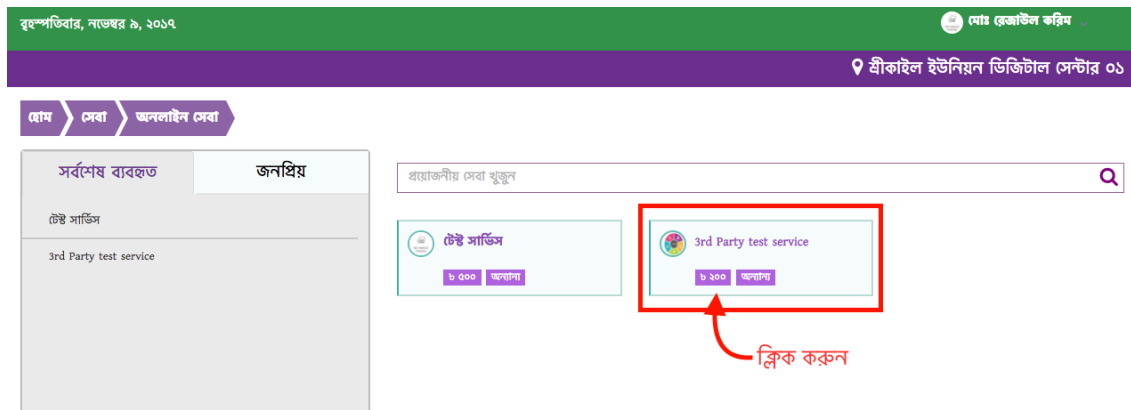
বৃহস্পতিবার, নভেম্বর ৯, ২০১৭

মোঃ রেজাউল করিম

শ্রীকাইল ইউনিয়ন ডিজিটাল সেন্টার ০১

হোম
সেবা
অনলাইন সেবা

সর্বশেষ ব্যবহৃত
জনপ্রিয়

টেস্ট সার্ভিস

3rd Party test service

প্রয়োজনীয় সেবা খুজুন

টেস্ট সার্ভিস
৳ ৫০০
অন্যান্য

3rd Party test service
৳ ২০০
অন্যান্য

ক্লিক করুন